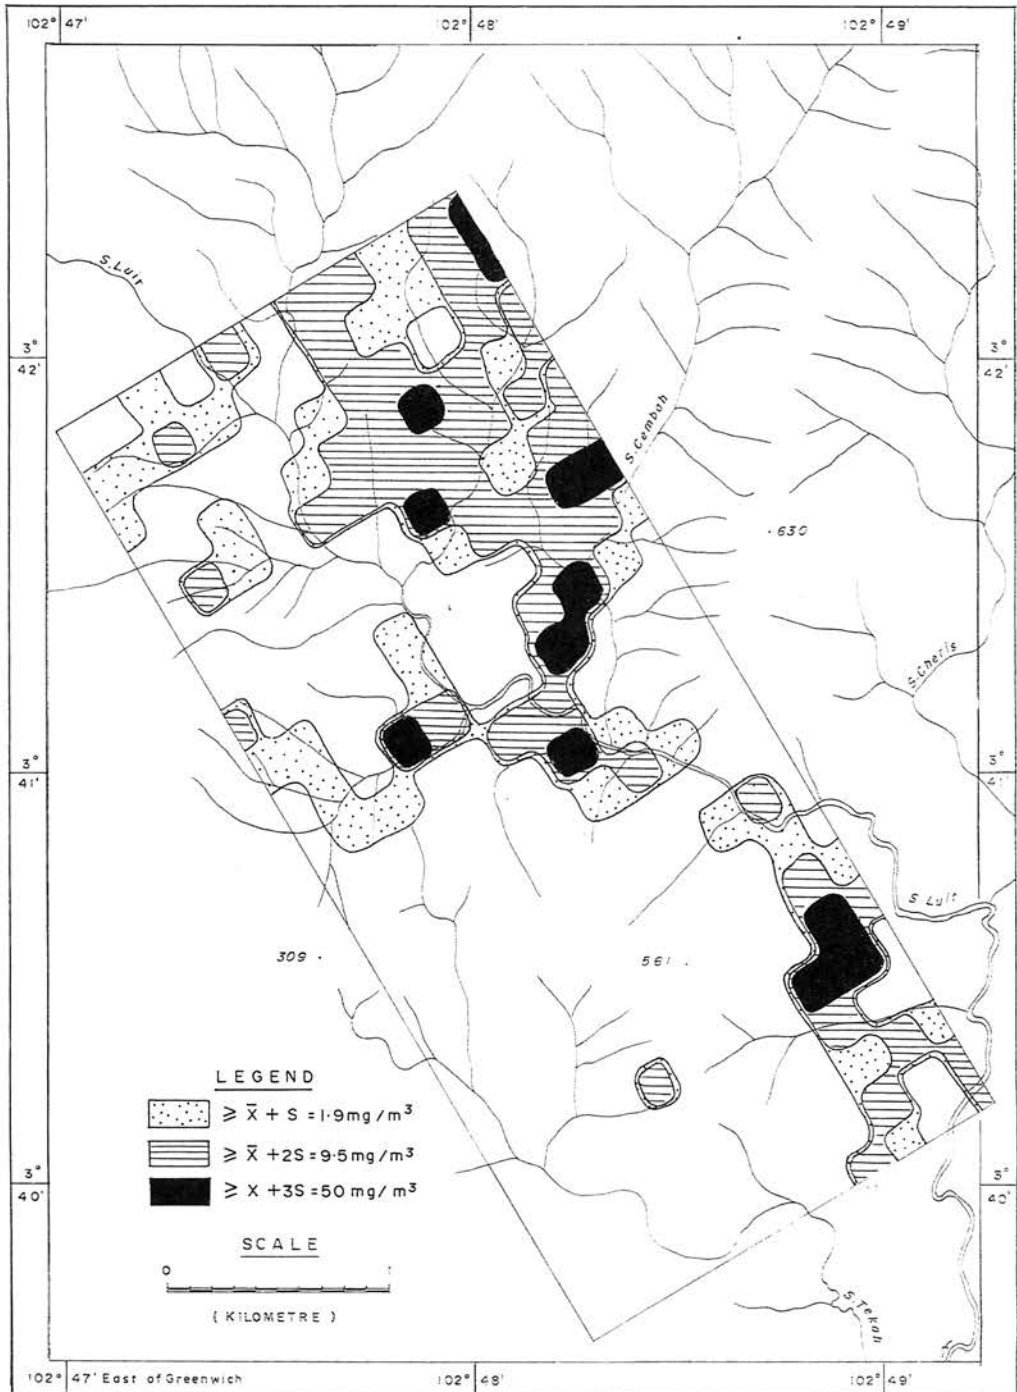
102° 47'
102° 48'
102° 49'

3° 42'
3° 42'

S. Luit

S. Cemboh

· 630

S. Cheris

3° 41'
3° 41'

S. Luit

309 ·
561 ·

LEGEND
$\geqslant \bar{X} + S = 1{\cdot}9 mg/m^3$
$\geqslant \bar{X} + 2S = 9{\cdot}5 mg/m^3$
$\geqslant X + 3S = 50 mg/m^3$

3° 40'
3° 40'

SCALE
0 1
(KILOMETRE)

S. Tekah

102° 47' East of Greenwich
102° 48'
102° 49'